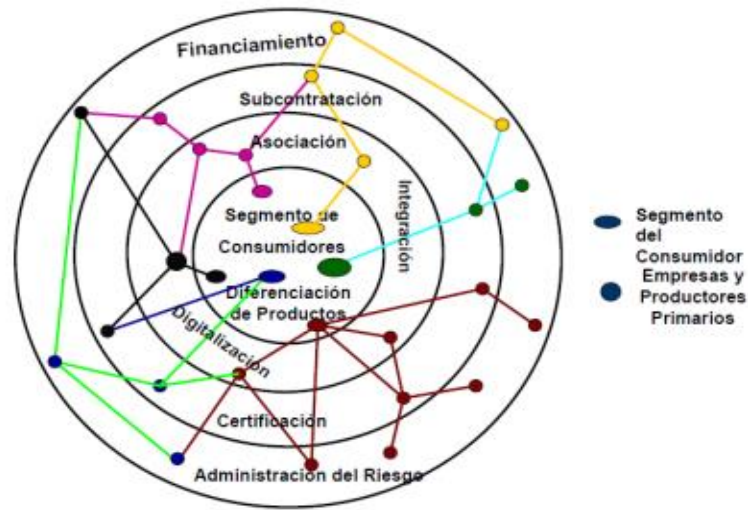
Financiamiento

Subcontratación

Asociación

Integración

Segmento de Consumidores

Diferenciación de Productos

Digitalización

Certificación

Administración del Riesgo

Segmento del Consumidor

Empresas y Productores Primarios